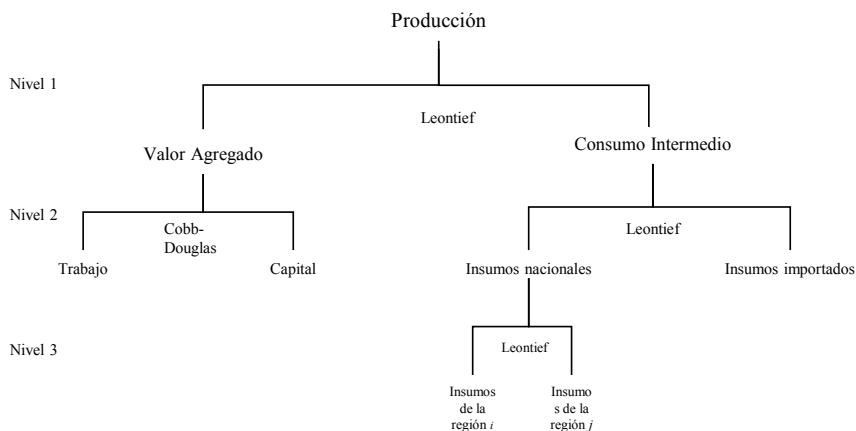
Producción

Nivel 1

Leontief

Valor Agregado

Consumo Intermedio

Nivel 2

Cobb-Douglas

Leontief

Trabajo

Capital

Insumos nacionales

Insumos importados

Nivel 3

Leontief

Insumos de la región $i$

Insumos de la región $j$